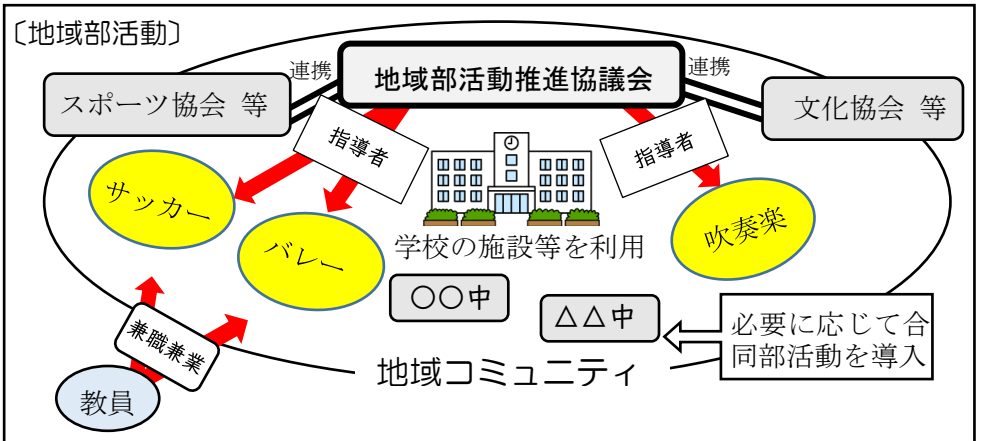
〔地域部活動〕

連携

地域部活動推進協議会

連携

スポーツ協会 等

文化協会 等

指導者

指導者

サッカー

バレー

学校の施設等を利用

吹奏楽

〇〇中

△△中

必要に応じて合同部活動を導入

兼職兼業

地域コミュニティ

教員